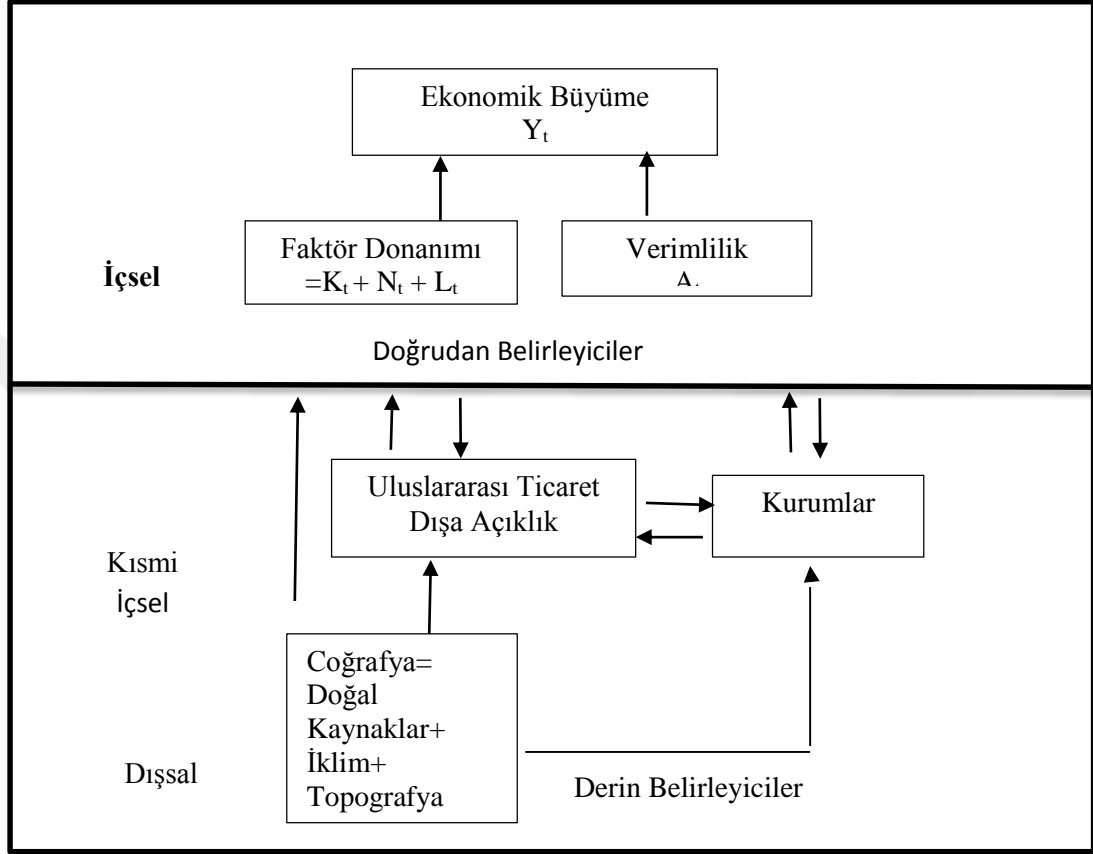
Ekonomik Büyüme
$Y_t$

İçsel

Faktör Donanımı
$=K_t + N_t + L_t$

Verimlilik
$A_t$

Doğrudan Belirleyiciler

Uluslararası Ticaret
Dışa Açıklık

Kurumlar

Kısmi
İçsel

Coğrafya=
Doğal
Kaynaklar+
İklim+
Topografya

Dışsal

Derin Belirleyiciler